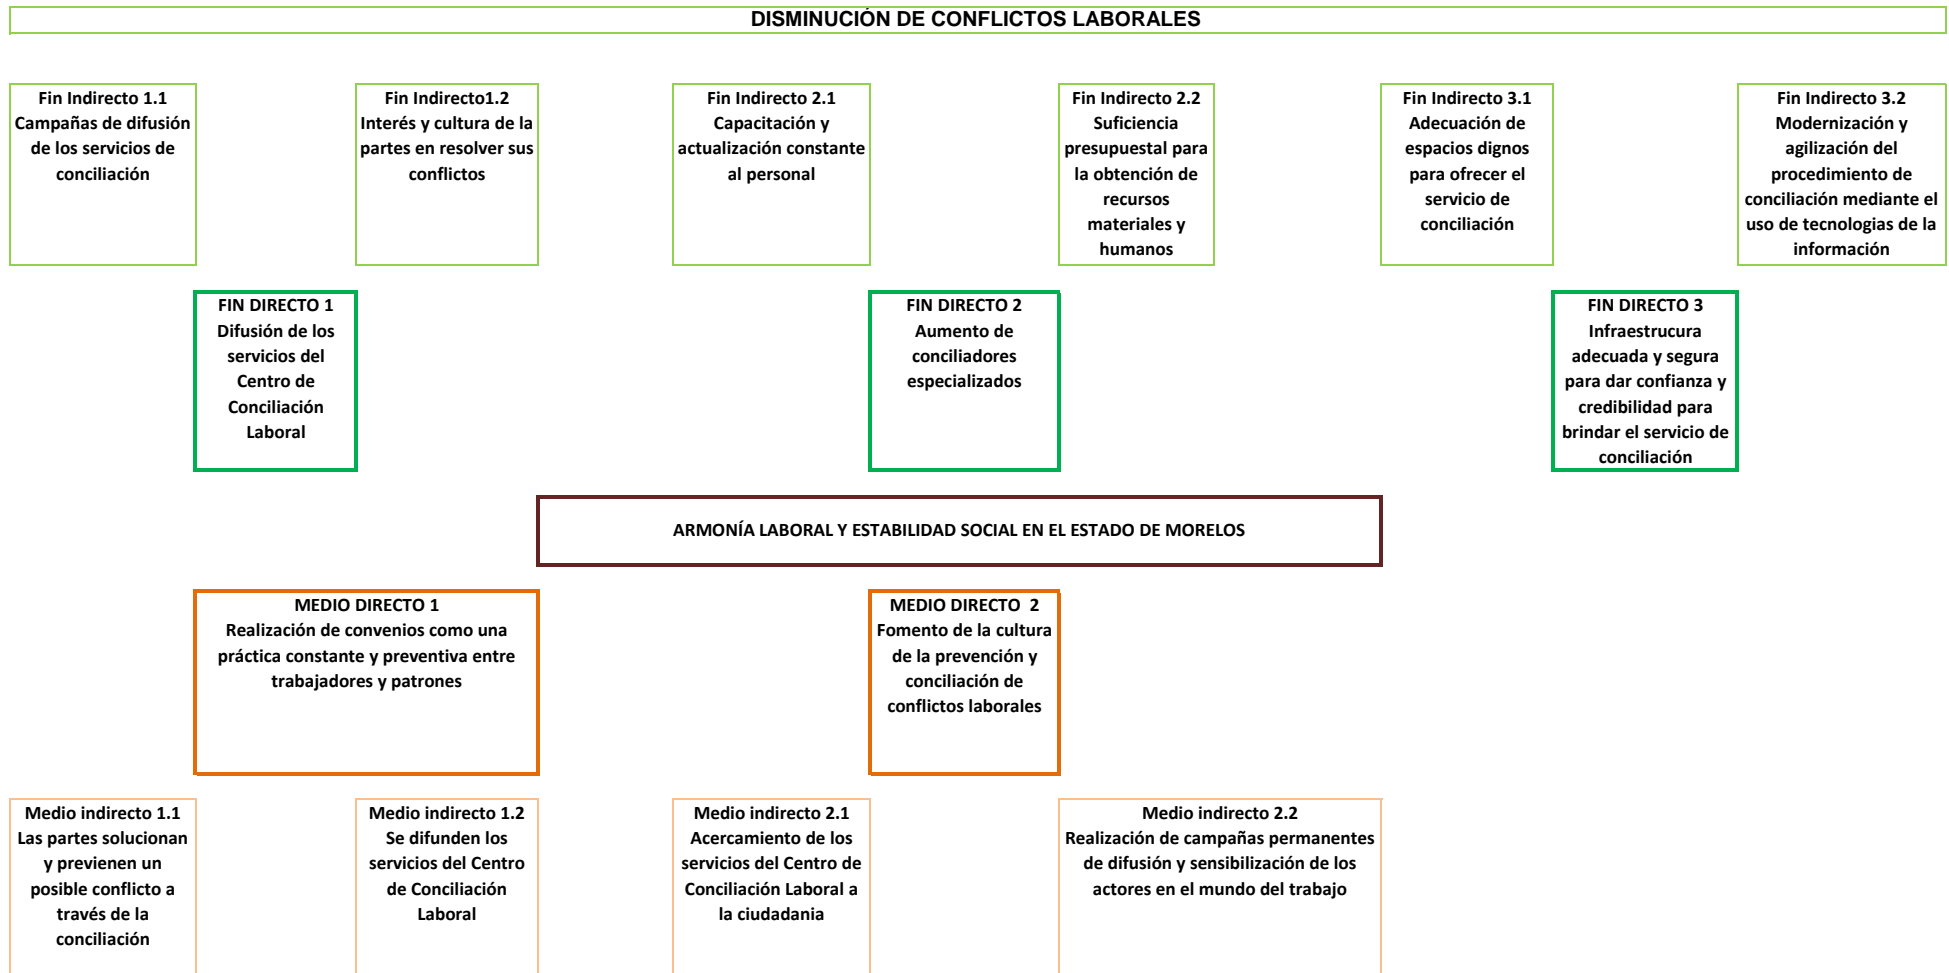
DISMINUCIÓN DE CONFLICTOS LABORALES

Fin Indirecto 1.1
Campañas de difusión de los servicios de conciliación

Fin Indirecto1.2
Interés y cultura de la partes en resolver sus conflictos

Fin Indirecto 2.1
Capacitación y actualización constante al personal

Fin Indirecto 2.2
Suficiencia presupuestal para la obtención de recursos materiales y humanos

Fin Indirecto 3.1
Adecuación de espacios dignos para ofrecer el servicio de conciliación

Fin Indirecto 3.2
Modernización y agilización del procedimiento de conciliación mediante el uso de tecnologias de la información

FIN DIRECTO 1
Difusión de los servicios del Centro de Conciliación Laboral

FIN DIRECTO 2
Aumento de conciliadores especializados

FIN DIRECTO 3
Infraestrucura adecuada y segura para dar confianza y credibilidad para brindar el servicio de conciliación

ARMONÍA LABORAL Y ESTABILIDAD SOCIAL EN EL ESTADO DE MORELOS

MEDIO DIRECTO 1
Realización de convenios como una práctica constante y preventiva entre trabajadores y patrones

MEDIO DIRECTO 2
Fomento de la cultura de la prevención y conciliación de conflictos laborales

Medio indirecto 1.1
Las partes solucionan y previenen un posible conflicto a través de la conciliación

Medio indirecto 1.2
Se difunden los servicios del Centro de Conciliación Laboral

Medio indirecto 2.1
Acercamiento de los servicios del Centro de Conciliación Laboral a la ciudadania

Medio indirecto 2.2
Realización de campañas permanentes de difusión y sensibilización de los actores en el mundo del trabajo